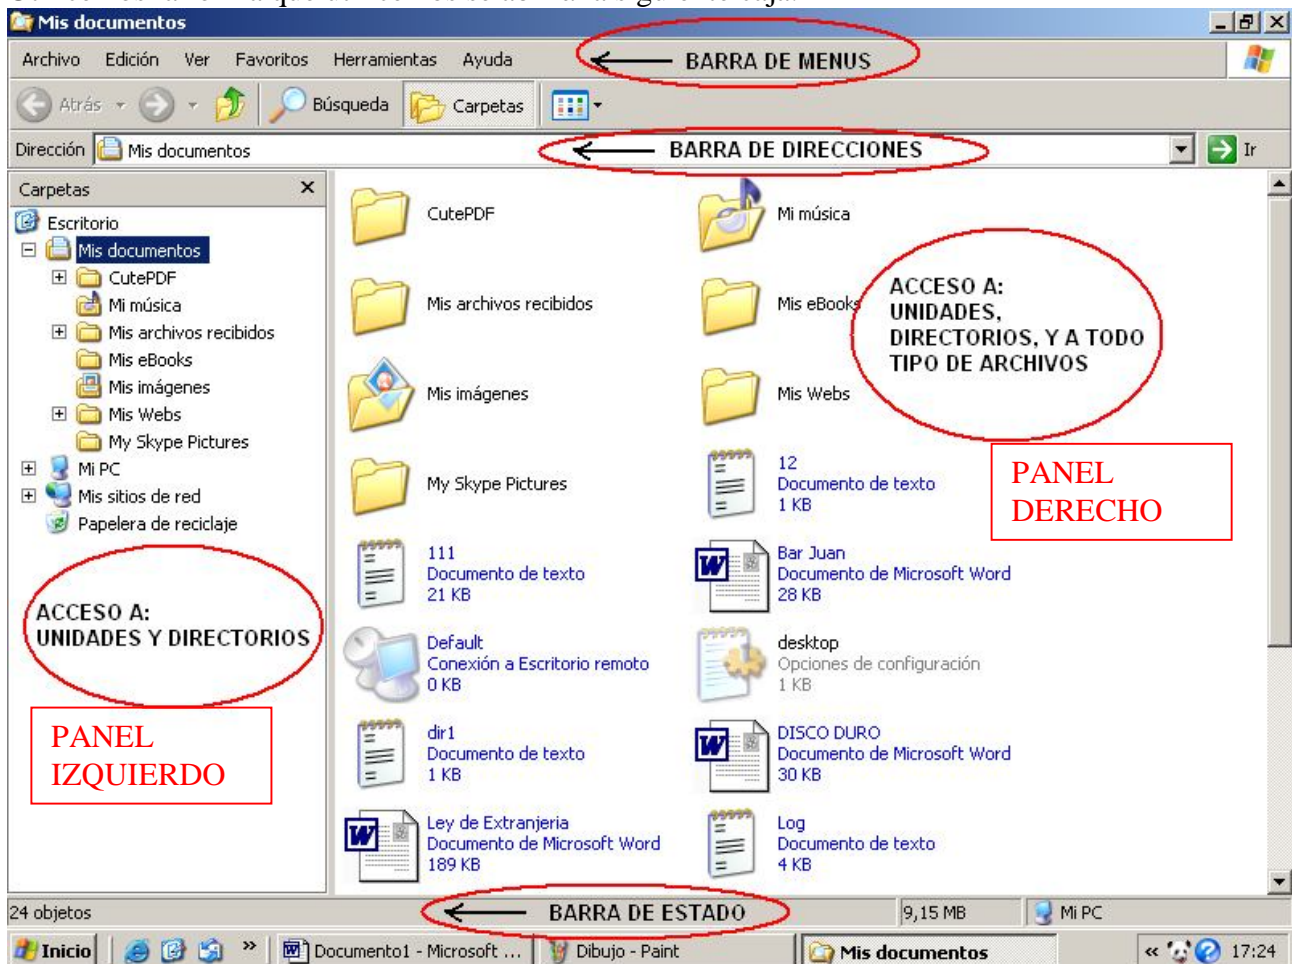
Mis documentos

Archivo Edición Ver Favoritos Herramientas Ayuda

BARRA DE MENUS

Atrás Búsqueda Carpetas

Dirección Mis documentos

BARRA DE DIRECCIONES

Ir

Carpetas

Escritorio
Mis documentos
CutePDF
Mi música
Mis archivos recibidos
Mis eBooks
Mis imágenes
Mis Webs
My Skype Pictures
Mi PC
Mis sitios de red
Papelera de reciclaje

ACCESO A:
UNIDADES Y DIRECTORIOS

PANEL IZQUIERDO

CutePDF

Mi música

Mis archivos recibidos

Mis eBooks

ACCESO A:
UNIDADES,
DIRECTORIOS, Y A TODO TIPO DE ARCHIVOS

Mis imágenes

Mis Webs

My Skype Pictures

12
Documento de texto
1 KB

PANEL DERECHO

111
Documento de texto
21 KB

Bar Juan
Documento de Microsoft Word
28 KB

Default
Conexión a Escritorio remoto
0 KB

desktop
Opciones de configuración
1 KB

dir1
Documento de texto
1 KB

DISCO DURO
Documento de Microsoft Word
30 KB

Ley de Extranjeria
Documento de Microsoft Word
189 KB

Log
Documento de texto
4 KB

24 objetos

BARRA DE ESTADO

9,15 MB

Mi PC

Inicio

Documento1 - Microsoft ...

Dibujo - Paint

Mis documentos

17:24